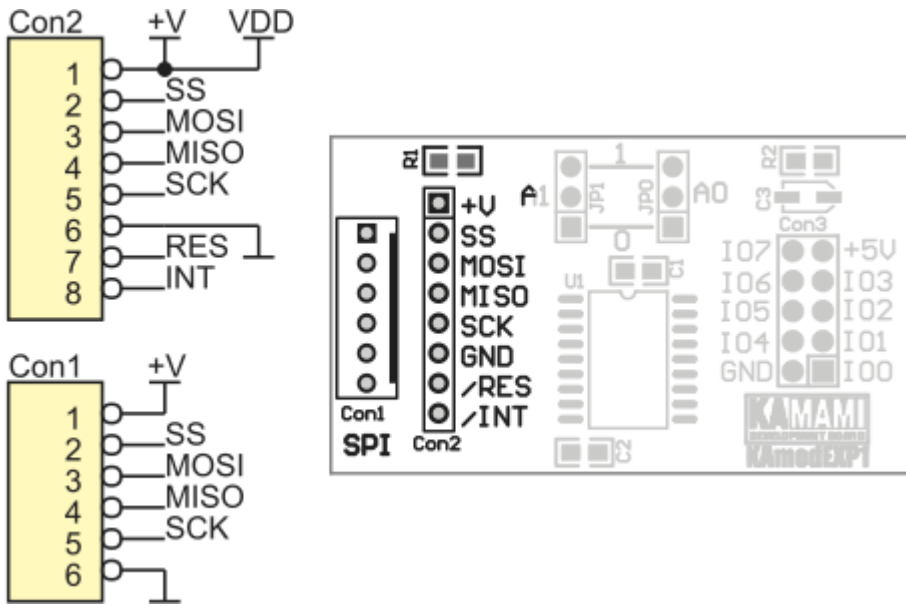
Con2
+V
VDD
1
2 SS
3 MOSI
4 MISO
5 SCK
6
7 RES
8 INT

Con1
+V
1
2 SS
3 MOSI
4 MISO
5 SCK
6

R1
+V
SS
MOSI
MISO
SCK
GND
/RES
/INT
Con1
SPI
Con2
A1
JP1
1
JP0
A0
0
C1
U1
C2
R2
C3
Con3
IO7
IO6
IO5
IO4
GND
+5V
IO3
IO2
IO1
IO0
KAMAMI
KAmodEXP1